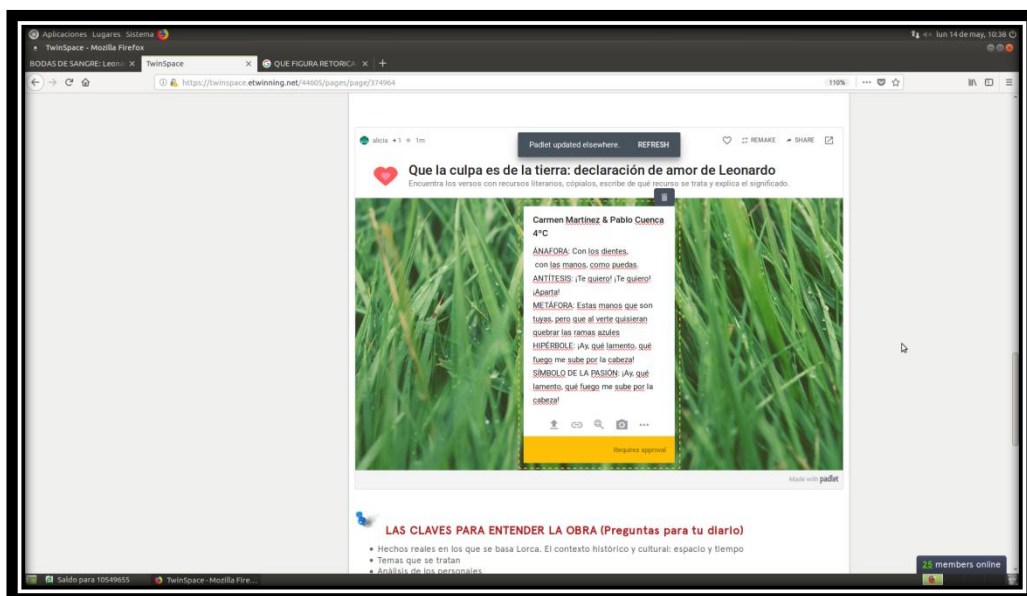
Aplicaciones Lugares Sistema
lun 14 de may, 10:38
TwinSpace - Mozilla Firefox
BODAS DE SANGRE: Leona ×
TwinSpace ×
QUE FIGURA RETORICA ×
+
https://twinspace.etwinning.net/44605/pages/page/374964
110%
alicia • 1 • 1m
Padlet updated elsewhere. REFRESH
REMAKE SHARE
Que la culpa es de la tierra: declaración de amor de Leonardo
Encuentra los versos con recursos literarios, cópialos, escribe de qué recurso se trata y explica el significado.
Carmen Martinez & Pablo Cuenca 4°C
ÁNAFORA: Con los dientes, con las manos, como puedas.
ANTÍTESIS: ¡Te quiero! ¡Te quiero! ¡Aparta!
METÁFORA: Estas manos que son tuyas, pero que al verte quisieran quebrar las ramas azules
HIPÉRBOLE: ¡Ay, qué lamento, qué fuego me sube por la cabeza!
SÍMBOLO DE LA PASIÓN: ¡Ay, qué lamento, qué fuego me sube por la cabeza!
Requires approval
Made with padlet
LAS CLAVES PARA ENTENDER LA OBRA (Preguntas para tu diario)
• Hechos reales en los que se basa Lorca. El contexto histórico y cultural: espacio y tiempo
• Temas que se tratan
• Análisis de los personajes
25 members online
Saldo para 10549655
TwinSpace - Mozilla Fire...